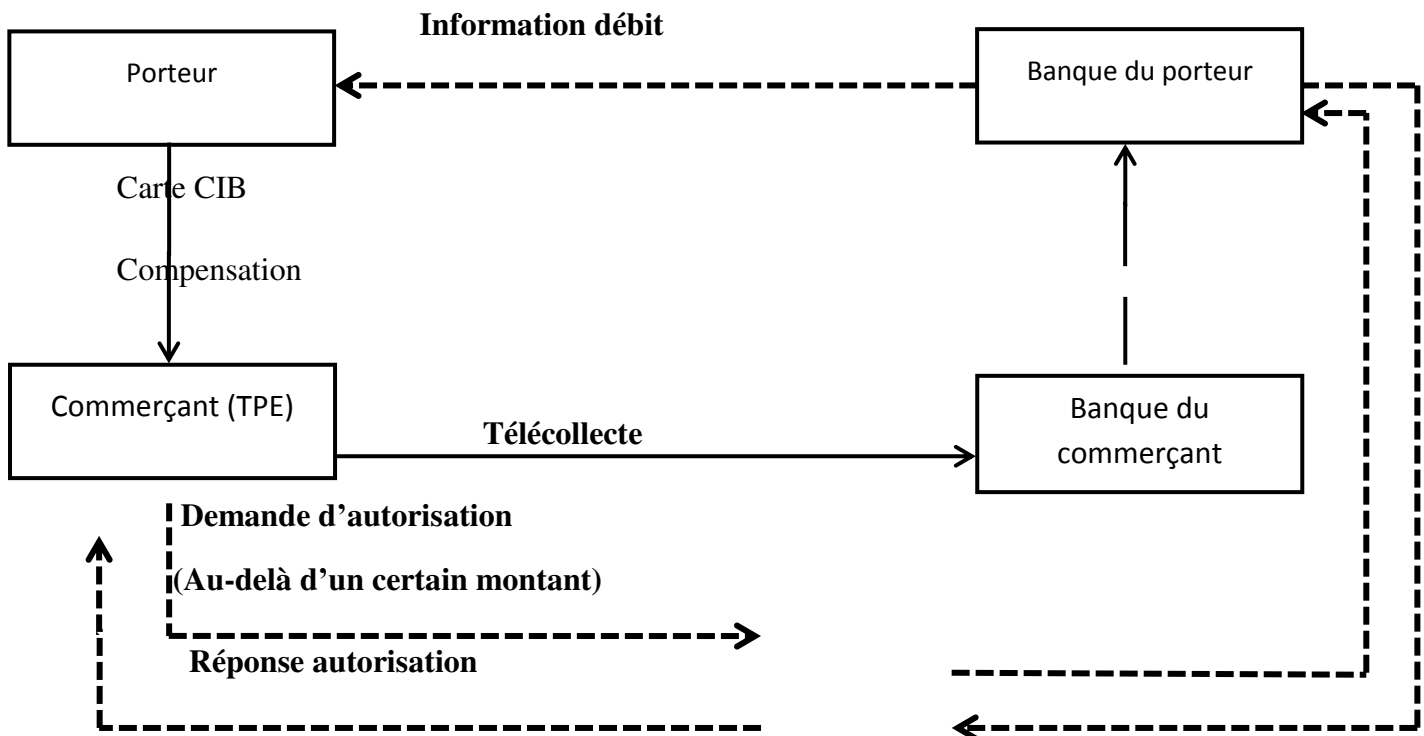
Information débit

Porteur

Banque du porteur

Carte CIB

Compensation

Commerçant (TPE)

Télécollecte

Banque du commerçant

Demande d'autorisation

(Au-delà d'un certain montant)

Réponse autorisation